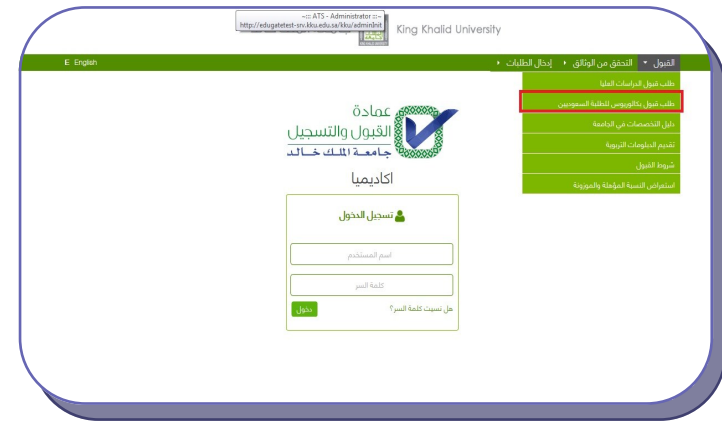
-:: ATS - Administrator ::-
http://edugatetest-srv.kku.edu.sa/kku/adminInit

King Khalid University

E English

القبول ▾ التحقق من الوثائق ▸ إدخال الطلبات ▸

طلب قبول الدراسات العليا
طلب قبول بكالوريوس للطلبة السعوديين
دليل التخصصات في الجامعة
تقييم الدبلومات التربوية
شروط القبول
استعراض النسبة المؤهلة والموزونة

عمادة القبول والتسجيل
جامعة الملك خالد

اكاديميا

تسجيل الدخول

اسم المستخدم

كلمة السر

هل نسيت كلمة السر؟

دخول